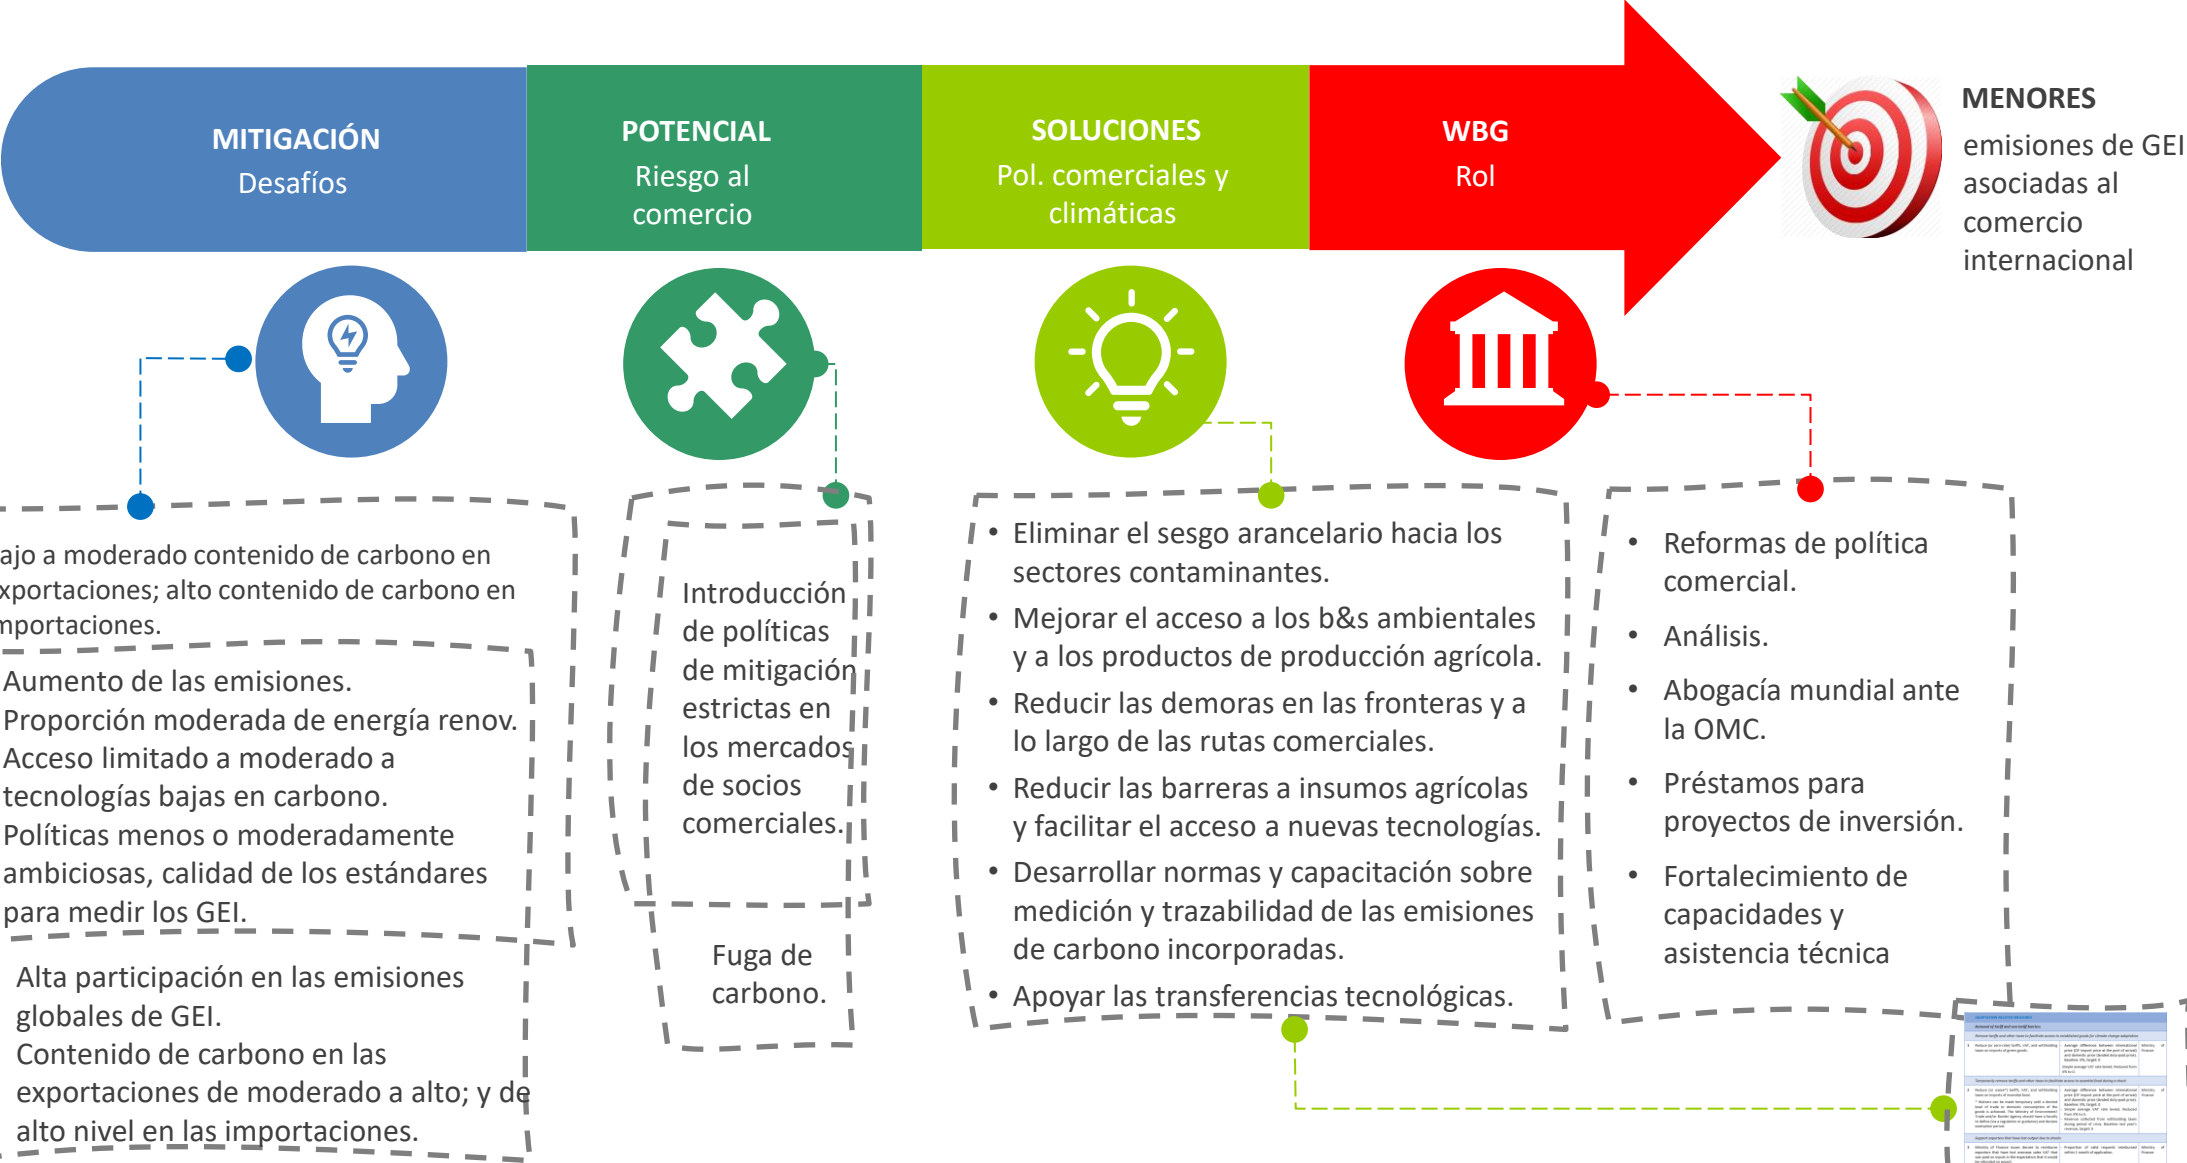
MITIGACIÓN
Desafíos

POTENCIAL
Riesgo al comercio

SOLUCIONES
Pol. comerciales y climáticas

WBG
Rol

MENORES
emisiones de GEI asociadas al comercio internacional

ajo a moderado contenido de carbono en xportaciones; alto contenido de carbono en nportaciones.

Aumento de las emisiones.
Proporción moderada de energía renov.
Acceso limitado a moderado a tecnologías bajas en carbono.
Políticas menos o moderadamente ambiciosas, calidad de los estándares para medir los GEI.

Alta participación en las emisiones globales de GEI.
Contenido de carbono en las exportaciones de moderado a alto; y de alto nivel en las importaciones.

Introducción de políticas de mitigación estrictas en los mercados de socios comerciales.

Fuga de carbono.

• Eliminar el sesgo arancelario hacia los sectores contaminantes.
• Mejorar el acceso a los b&s ambientales y a los productos de producción agrícola.
• Reducir las demoras en las fronteras y a lo largo de las rutas comerciales.
• Reducir las barreras a insumos agrícolas y facilitar el acceso a nuevas tecnologías.
• Desarrollar normas y capacitación sobre medición y trazabilidad de las emisiones de carbono incorporadas.
• Apoyar las transferencias tecnológicas.

• Reformas de política comercial.
• Análisis.
• Abogacía mundial ante la OMC.
• Préstamos para proyectos de inversión.
• Fortalecimiento de capacidades y asistencia técnica

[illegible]